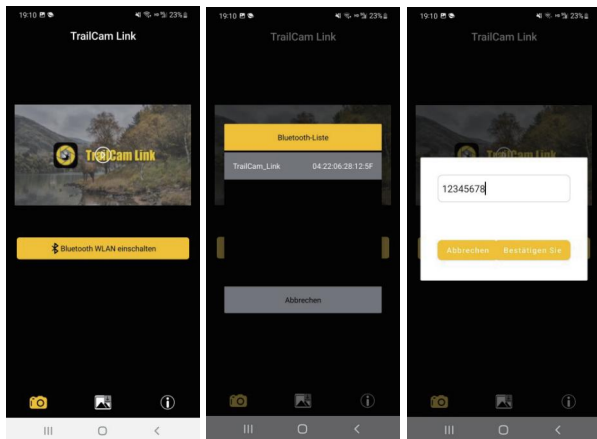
19:10 23%

TrailCam Link

TrailCam Link

Bluetooth WLAN einschalten

19:10 23%

TrailCam Link

Bluetooth-Liste

TrailCam_Link 04:22:06:28:12:5F

Abbrechen

19:10 23%

TrailCam Link

TrailCam Link

12345678

Abbrechen Bestätigen Sie